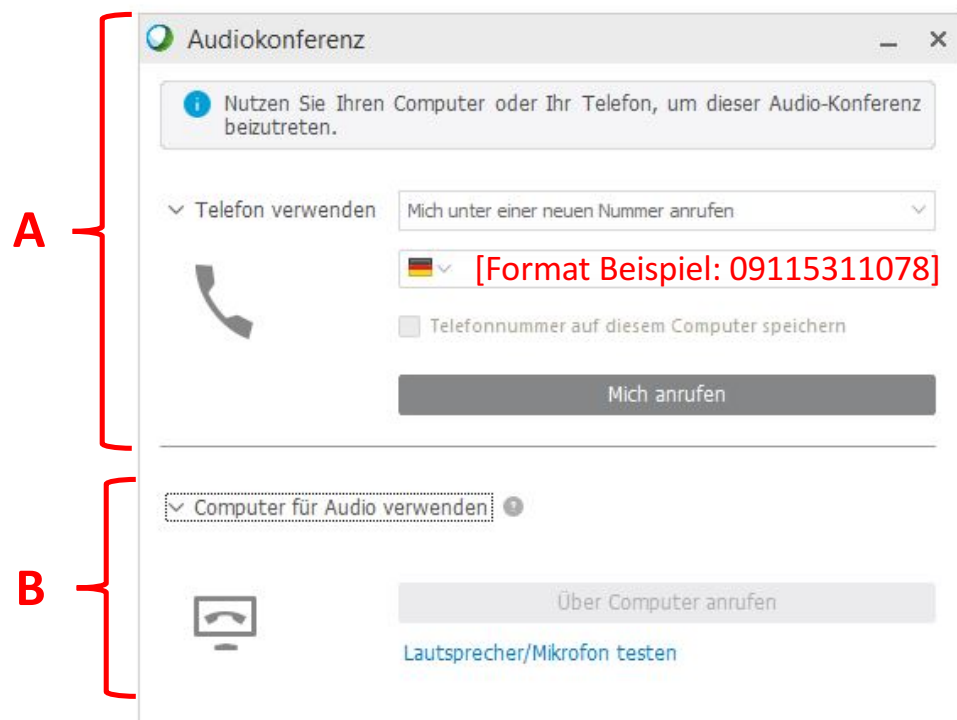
A

Audiokonferenz

Nutzen Sie Ihren Computer oder Ihr Telefon, um dieser Audio-Konferenz beizutreten.

Telefon verwenden

Mich unter einer neuen Nummer anrufen

[Format Beispiel: 09115311078]

Telefonnummer auf diesem Computer speichern

Mich anrufen

B

Computer für Audio verwenden

Über Computer anrufen

Lautsprecher/Mikrofon testen